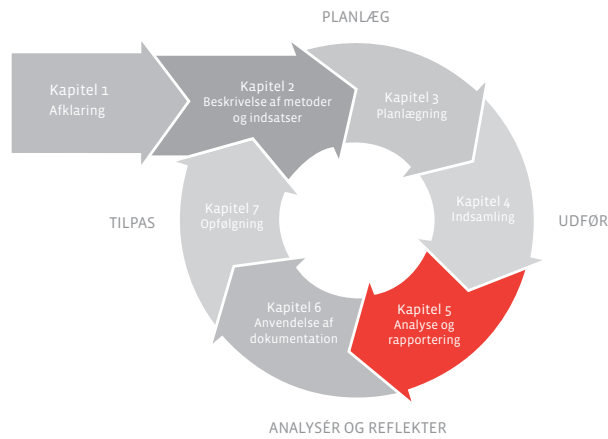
PLANLÆG

Kapitel 1
Afklaring

Kapitel 2
Beskrivelse af metoder og indsatser

Kapitel 3
Planlægning

Kapitel 4
Indsamling

UDFØR

Kapitel 5
Analyse og rapportering

Kapitel 6
Anvendelse af dokumentation

Kapitel 7
Opfølgning

TILPAS

ANALYSÉR OG REFLEKTER